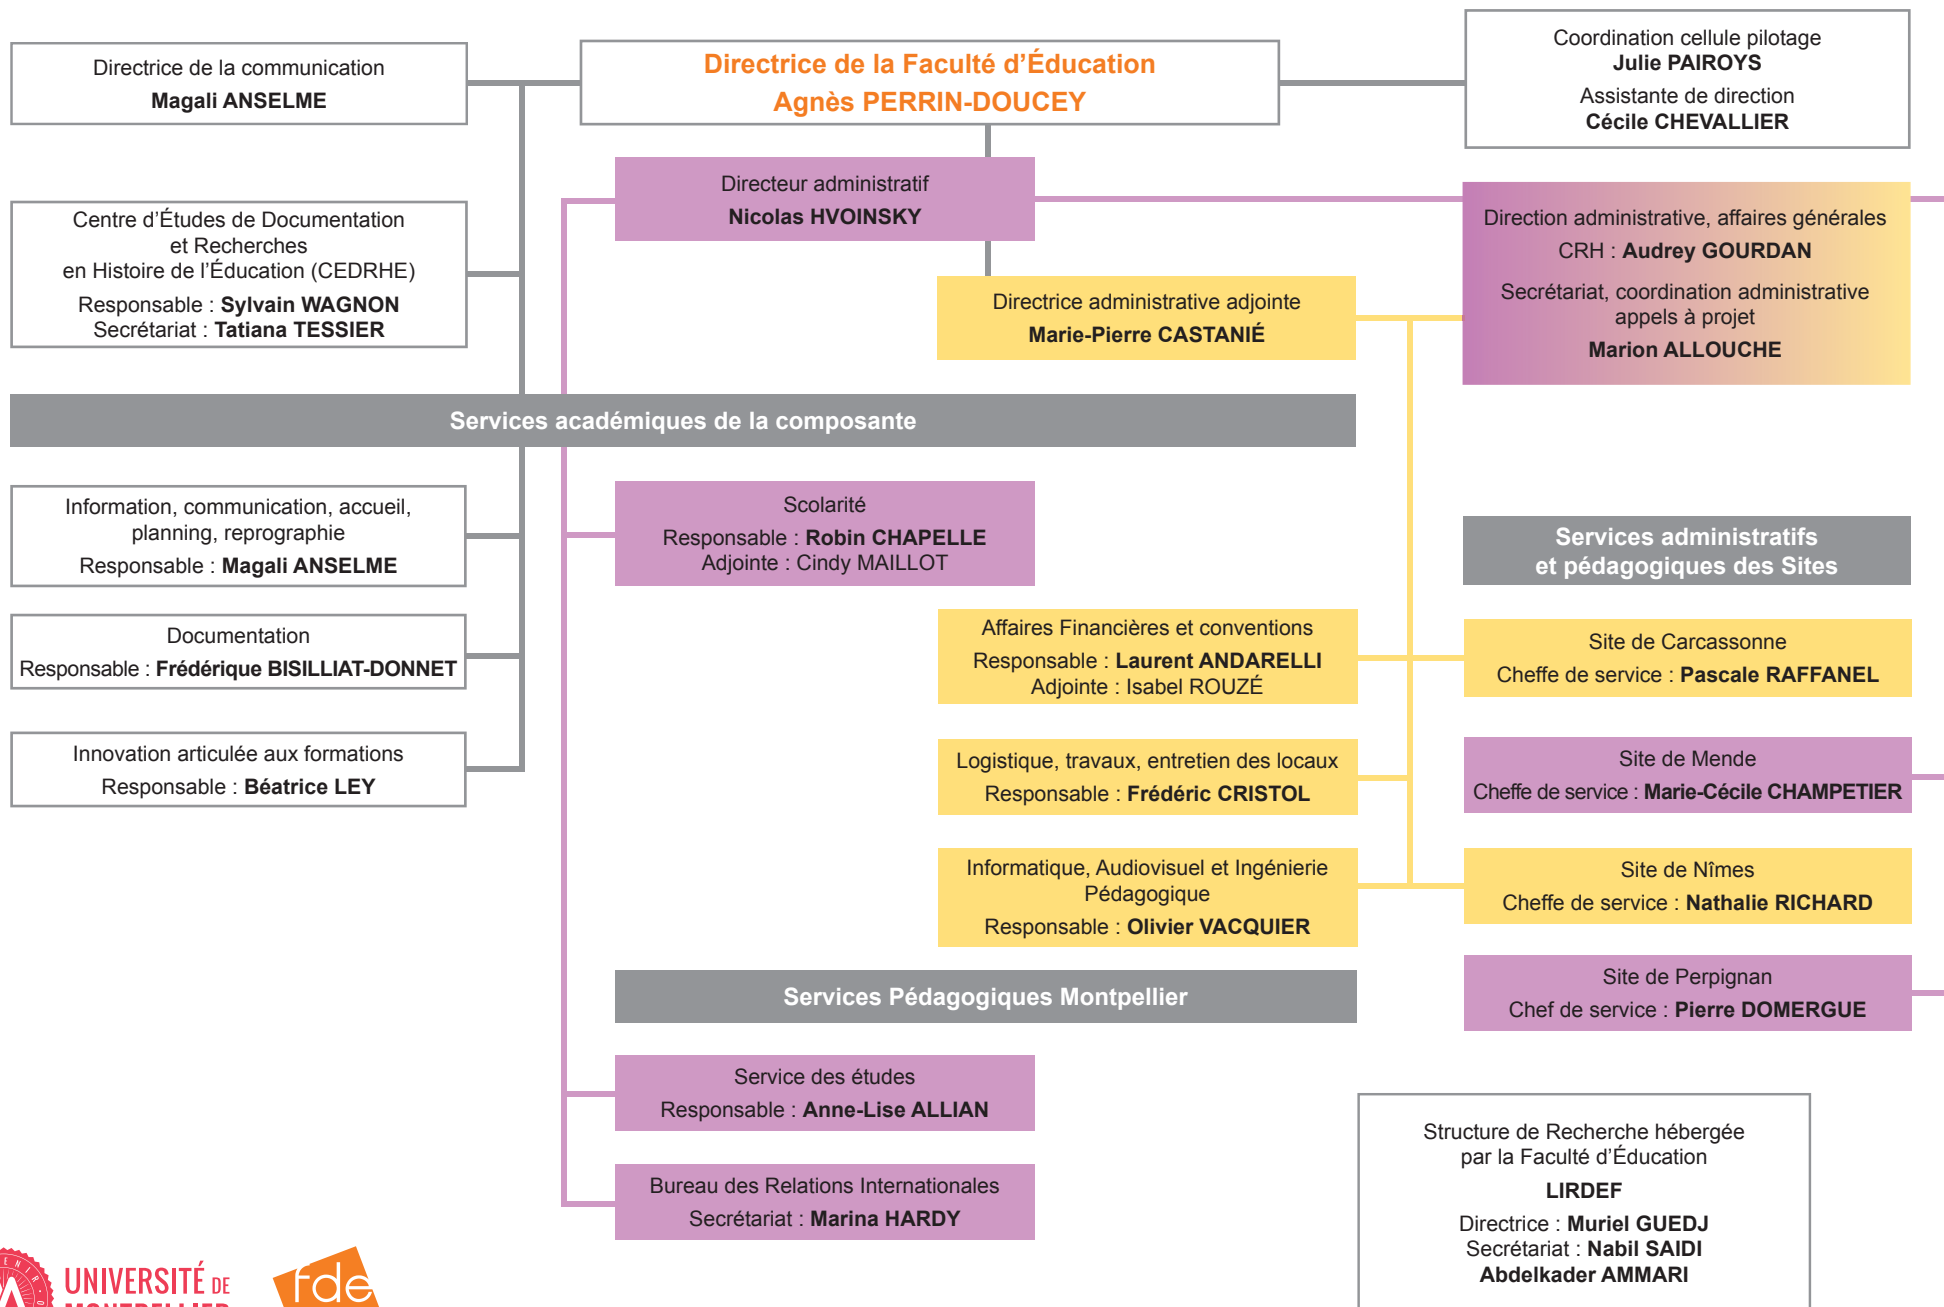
Directrice de la communication
Magali ANSELME

Directrice de la Faculté d'Éducation
Agnès PERRIN-DOUCEY

Coordination cellule pilotage
Julie PAIROYS
Assistante de direction
Cécile CHEVALLIER

Directeur administratif
Nicolas HVOINSKY

Centre d'Études de Documentation et Recherches en Histoire de l'Éducation (CEDRHE)
Responsable : Sylvain WAGNON
Secrétariat : Tatiana TESSIER

Direction administrative, affaires générales
CRH : Audrey GOURDAN
Secrétariat, coordination administrative appels à projet
Marion ALLOUCHE

Directrice administrative adjointe
Marie-Pierre CASTANIÉ

Services académiques de la composante

Information, communication, accueil, planning, reprographie
Responsable : Magali ANSELME

Scolarité
Responsable : Robin CHAPELLE
Adjointe : Cindy MAILLOT

Services administratifs et pédagogiques des Sites

Documentation
Responsable : Frédérique BISILLIAT-DONNET

Affaires Financières et conventions
Responsable : Laurent ANDARELLI
Adjointe : Isabel ROUZÉ

Site de Carcassonne
Cheffe de service : Pascale RAFFANEL

Innovation articulée aux formations
Responsable : Béatrice LEY

Logistique, travaux, entretien des locaux
Responsable : Frédéric CRISTOL

Site de Mende
Cheffe de service : Marie-Cécile CHAMPETIER

Informatique, Audiovisuel et Ingénierie Pédagogique
Responsable : Olivier VACQUIER

Site de Nîmes
Cheffe de service : Nathalie RICHARD

Services Pédagogiques Montpellier

Site de Perpignan
Chef de service : Pierre DOMERGUE

Service des études
Responsable : Anne-Lise ALLIAN

Bureau des Relations Internationales
Secrétariat : Marina HARDY

Structure de Recherche hébergée par la Faculté d'Éducation
LIRDEF
Directrice : Muriel GUEDJ
Secrétariat : Nabil SAIDI
Abdelkader AMMARI

UNIVERSITÉ DE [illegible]
fde